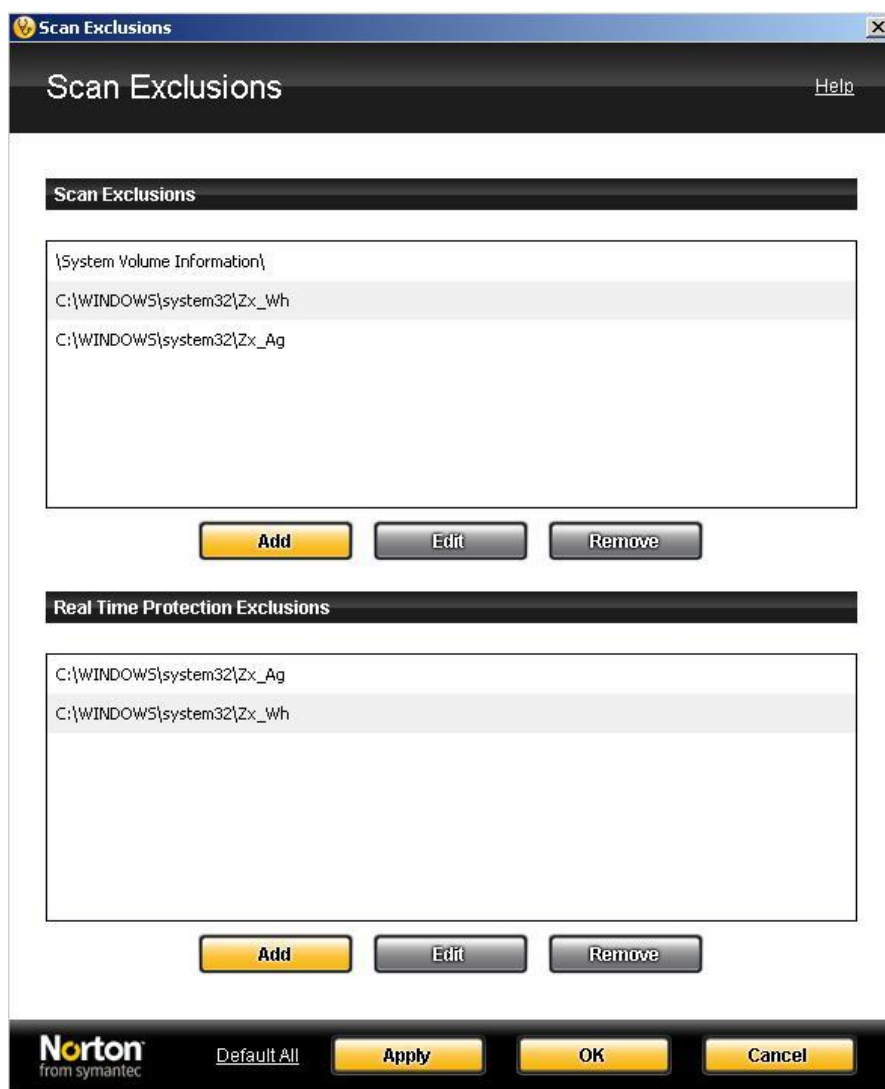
Scan Exclusions

Scan Exclusions

Help

Scan Exclusions

\System Volume Information\

C:\WINDOWS\system32\Zx_Wh

C:\WINDOWS\system32\Zx_Ag

Add Edit Remove

Real Time Protection Exclusions

C:\WINDOWS\system32\Zx_Ag

C:\WINDOWS\system32\Zx_Wh

Add Edit Remove

Norton from symantec

Default All Apply OK Cancel